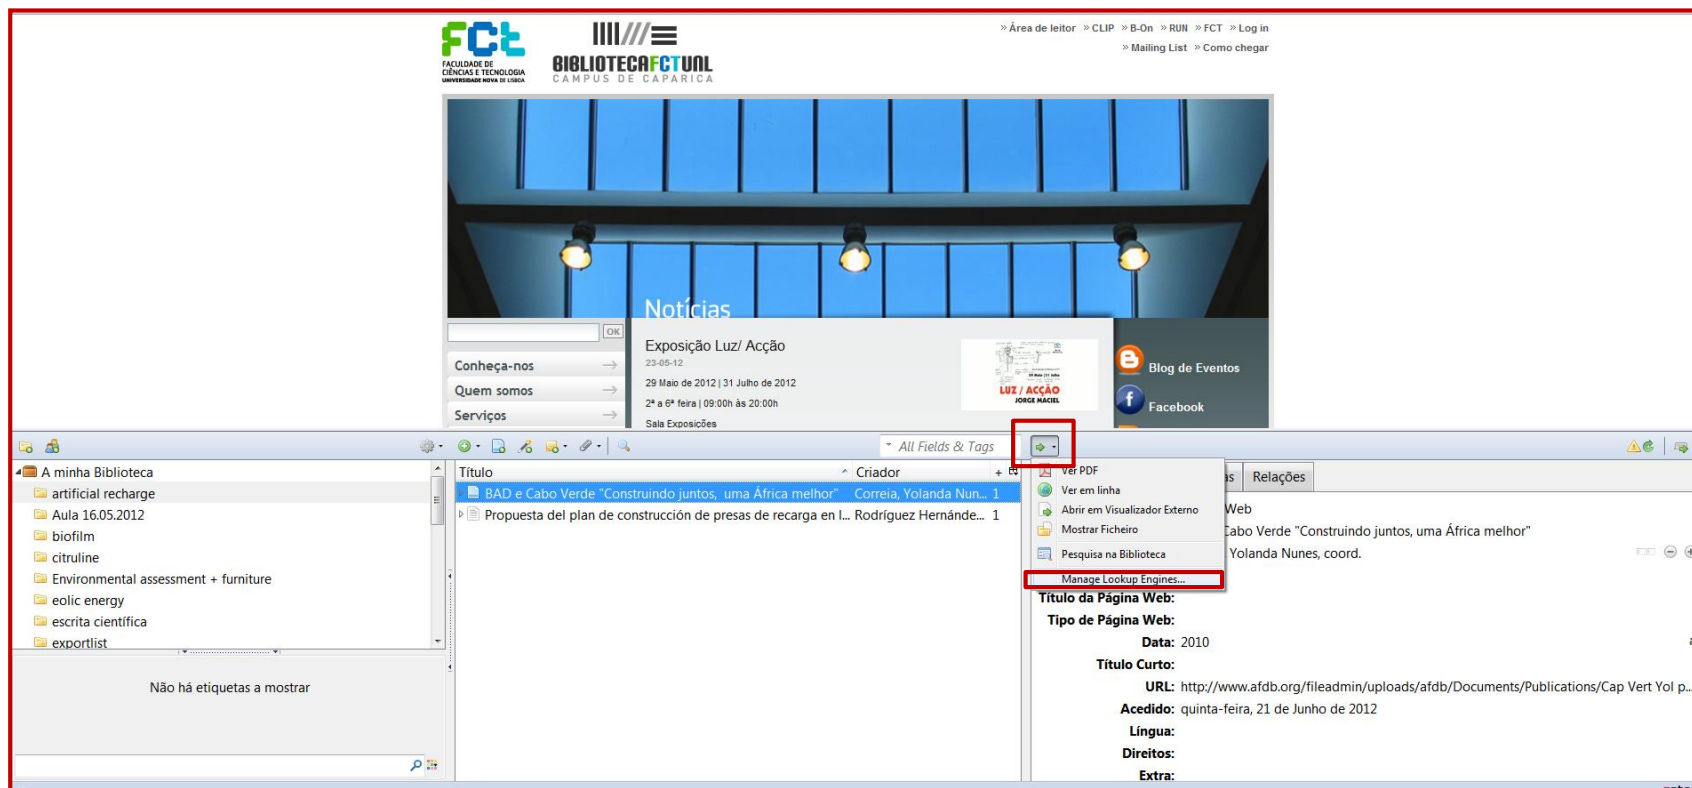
FCT FACULDADE DE CIÊNCIAS E TECNOLOGIA UNIVERSIDADE NOVA DE LISBOA

BIBLIOTECAFCTUNL CAMPUS DE CAPARICA

» Área de leitor » CLIP » B-On » RUN » FCT » Log in
» Mailing List » Como chegar

Notícias

OK

Conheça-nos
Quem somos
Serviços

Exposição Luz/ Acção
23-05-12
29 Maio de 2012 | 31 Julho de 2012
2ª a 6ª feira | 09:00h às 20:00h
Sala Exposições

LUZ / ACÇÃO JORGE MACIEL

Blog de Eventos
Facebook

All Fields & Tags

A minha Biblioteca
artificial recharge
Aula 16.05.2012
biofilm
citruline
Environmental assessment + furniture
eolic energy
escrita científica
exportlist

Não há etiquetas a mostrar

| Título | Criador | |
|---|---|---|
| BAD e Cabo Verde "Construindo juntos, uma África melhor" | Correia, Yolanda Nun... | 1 |
| Propuesta del plan de construcción de presas de recarga en l... | Rodríguez Hernánde... | 1 |

Ver PDF
Ver em linha
Abrir em Visualizador Externo
Mostrar Ficheiro
Pesquisa na Biblioteca
Manage Lookup Engines...

Relações
Web
Cabo Verde "Construindo juntos, uma África melhor"
Yolanda Nunes, coord.

Título da Página Web:
Tipo de Página Web:
Data: 2010
Título Curto:
URL: http://www.afdb.org/fileadmin/uploads/afdb/Documents/Publications/Cap Vert Yol p...
Acedido: quinta-feira, 21 de Junho de 2012
Língua:
Direitos:
Extra: